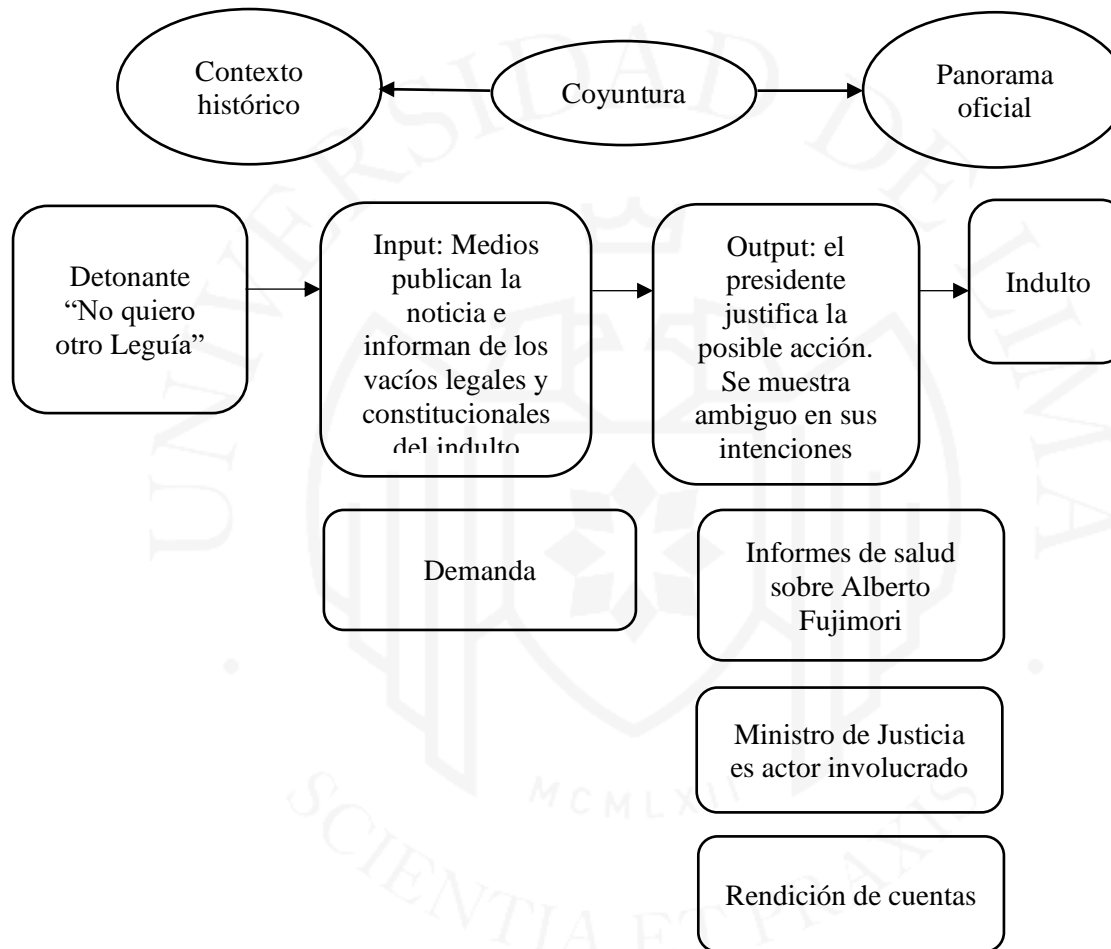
Contexto histórico

Coyuntura

Panorama oficial

Detonante “No quiero otro Leguía”

Input: Medios publican la noticia e informan de los vacíos legales y constitucionales del indulto

Output: el presidente justifica la posible acción. Se muestra ambiguo en sus intenciones

Indulto

Demanda

Informes de salud sobre Alberto Fujimori

Ministro de Justicia es actor involucrado

Rendición de cuentas

UNIVERSIDAD DE LIMA

MCMLXII

SCIENTIA ET PRAXIS